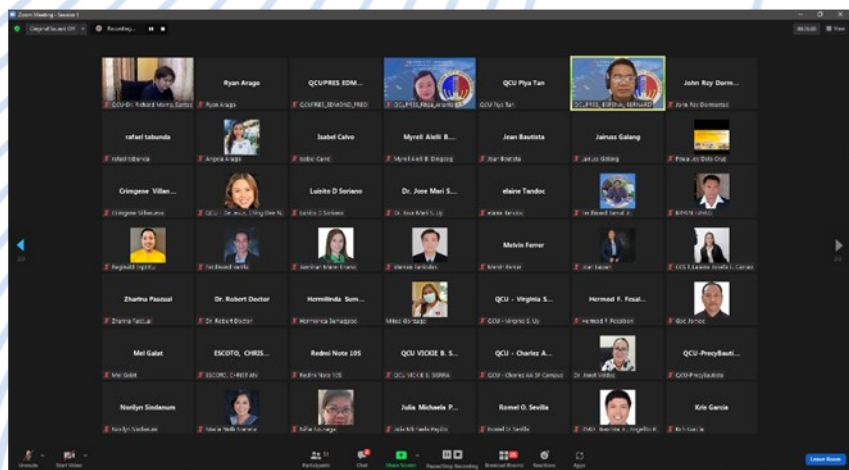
Zoom Meeting - Session 1

Original Sound: Off   Recording...

View

Ryan Arago
QCUPRES EDM...
QCU Piya Tan
John Rey Dorm...

QCU-Dr. Richard Morris Santos
Ryan Arago
QCUPRES_EDMOND_PRED
QCUPRES_Pilar_Arante
QCU Piya Tan
QCUPRES_EDMOND_BERNARDO
John Rey Dormantes

rafael tabunda
Isabel Calvo
Myrell Alelli B...
Jean Bautista
Jairuss Galang

rafael tabunda
Angela Arago
Isabel Calvo
Myrell Alelli B. Diegang
Jean Bautista
Jairuss Galang
Frena Joy Dela Cruz

Crimgene Villan...
Luisito D Soriano
Dr. Jose Mari S...
elaine Tandoc

Crimgene Villanueva
QCU - Dr. Jesus, Ching Dee N.
Luisito D Soriano
Dr. Jose Mari S. Uy
elaine Tandoc
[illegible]
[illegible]

Melvin Ferrer

Reginald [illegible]
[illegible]
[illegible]
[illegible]
Melvin Ferrer
Joan Lazan
CCS T_Leabe Joselle L. Camas

Zharina Pascual
Dr. Robert Doctor
Herminilda Sum...
QCU - Virginia S...
Hermod F. Fesal...

Zharina Pascual
Dr. Robert Doctor
Herminilda Sumagaysay
Mikee Gortayo
QCU - Virginia S. Uy
Hermod F. Fesalbon
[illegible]

Mel Galat
ESCOTO, CHRIS...
Redmi Note 10S
QCU VICKIE B. S...
QCU - Charlez A...
QCU-PrecyBauti...

Mel Galat
ESCOTO, CHRISTIAN
Redmi Note 10S
QCU VICKIE B. SIBRIA
QCU - Charlez AA SF Campus
Dr. Janet Valdez
QCU-PrecyBautista

Norilyn Sindanum
Julia Michaela P...
Romel O. Sevilla
Kris Garcia

Norilyn Sindanum
Maria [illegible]
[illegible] Gonzaga
Julia Michaela Pagtito
Romel O. Sevilla
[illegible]
Kris Garcia

Unmute
Start Video
Participants
Chat
Share Screen
Pause/Stop Recording
Breakout Rooms
Reactions
Apps
Leave Room